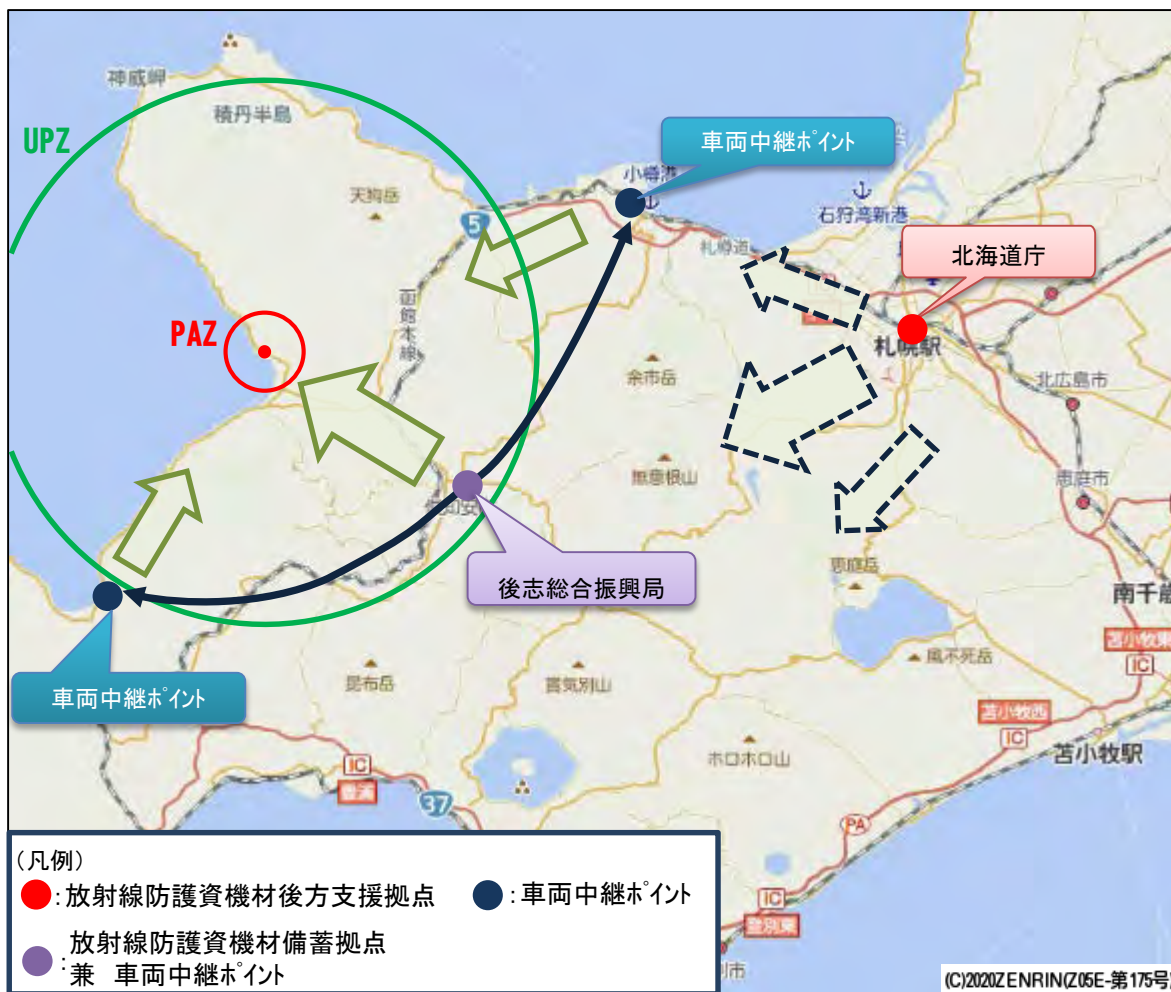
神威岬
積丹半島
UPZ
天狗岳
車両中継ポイント
小樽港
石狩湾新港
5
札幌道
北海道庁
函館本線
PAZ
札幌駅
余市岳
北広島市
無意根山
恵庭市
後志総合振興局
恵庭岳
車両中継ポイント
南千歳
苫小牧東
IC
風不死岳
昆布岳
喜茂別山
苫小牧西
IC
苫小牧駅
ホロホロ山
IC
豊浦
37
PA
IC
登別東
（凡例）
:放射線防護資機材後方支援拠点
:車両中継ポイント
:放射線防護資機材備蓄拠点
兼　車両中継ポイント
(C)2020ZENRIN(Z05E-第175号)